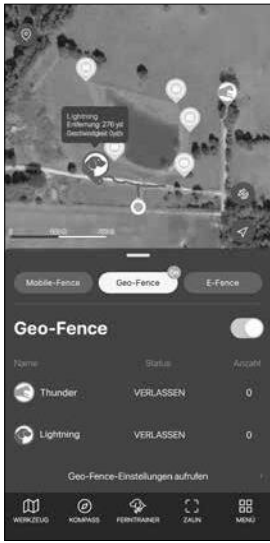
Lightning
Entfernung: 276 yd
Geschwindigkeit: 0 yd/s

Mobile-Fence
Geo-Fence
E-Fence

Geo-Fence

| Name | Status | Anzahl |
|---|---|---|
| Thunder | VERLASSEN | 0 |
| Lightning | VERLASSEN | 0 |

Geo-Fence-Einstellungen aufrufen

WERKZEUG
KOMPASS
FERNTRAINER
ZAUN
MENÜ